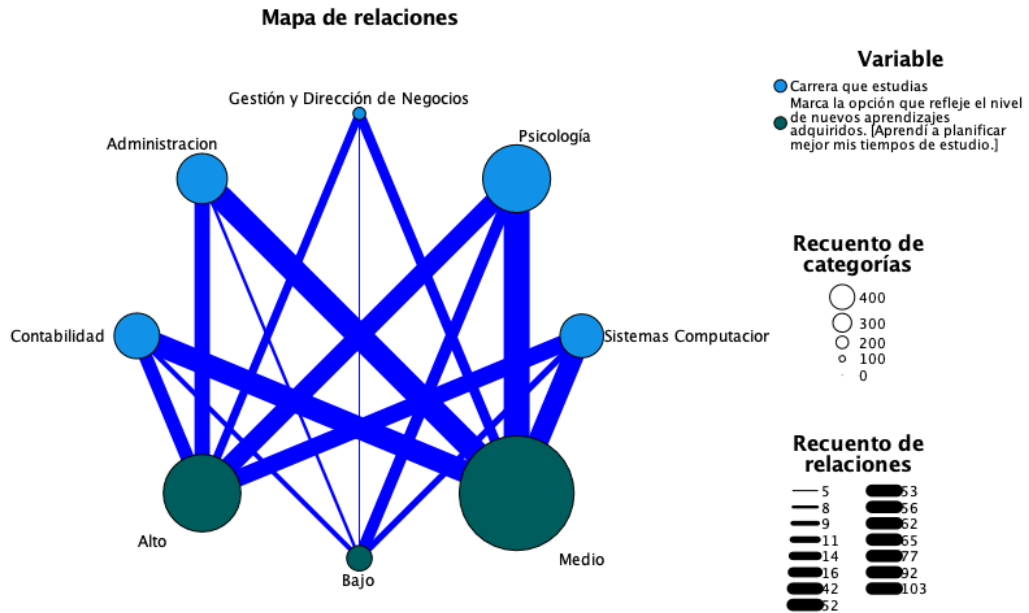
Mapa de relaciones

Gestión y Dirección de Negocios

Administracion

Psicología

Contabilidad

Sistemas Computacior

Alto

Bajo

Medio

Variable

Carrera que estudias

Marca la opción que refleje el nivel de nuevos aprendizajes adquiridos. [Aprendí a planificar mejor mis tiempos de estudio.]

Recuento de categorías

400
300
200
100
0

Recuento de relaciones

5
8
9
11
14
16
42
52
53
56
62
65
77
92
103